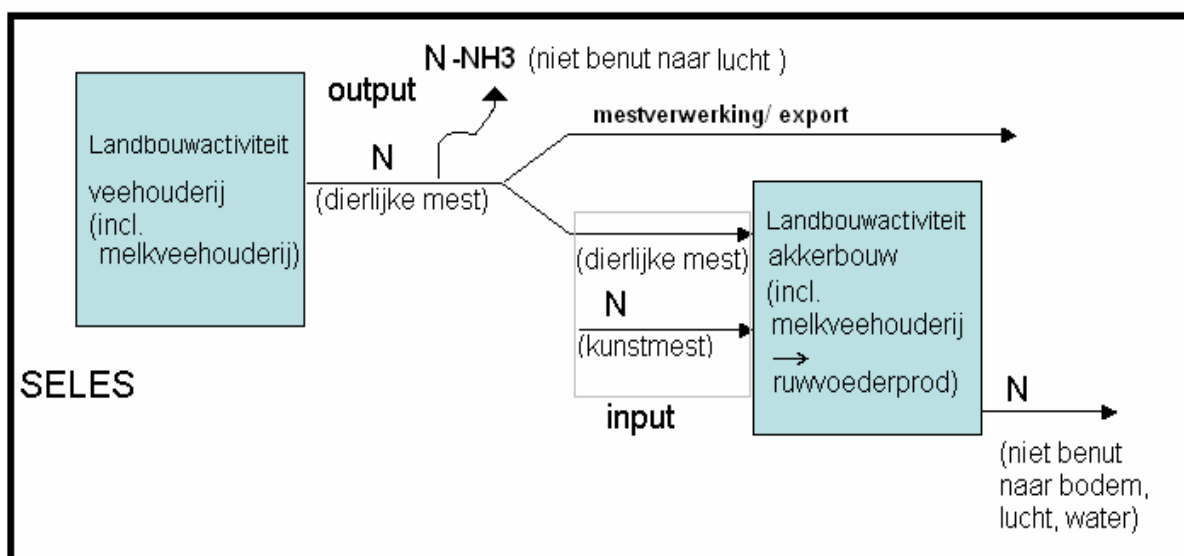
N -NH3 (niet benut naar lucht )

output

Landbouwactiviteit

veehouderij (incl. melkveehouderij)

N

(dierlijke mest)

mestverwerking/ export

(dierlijke mest)

N

(kunstmest)

Landbouwactiviteit akkerbouw (incl. melkveehouderij → ruwvoederprod)

SELES

input

N

(niet benut naar bodem, lucht, water)